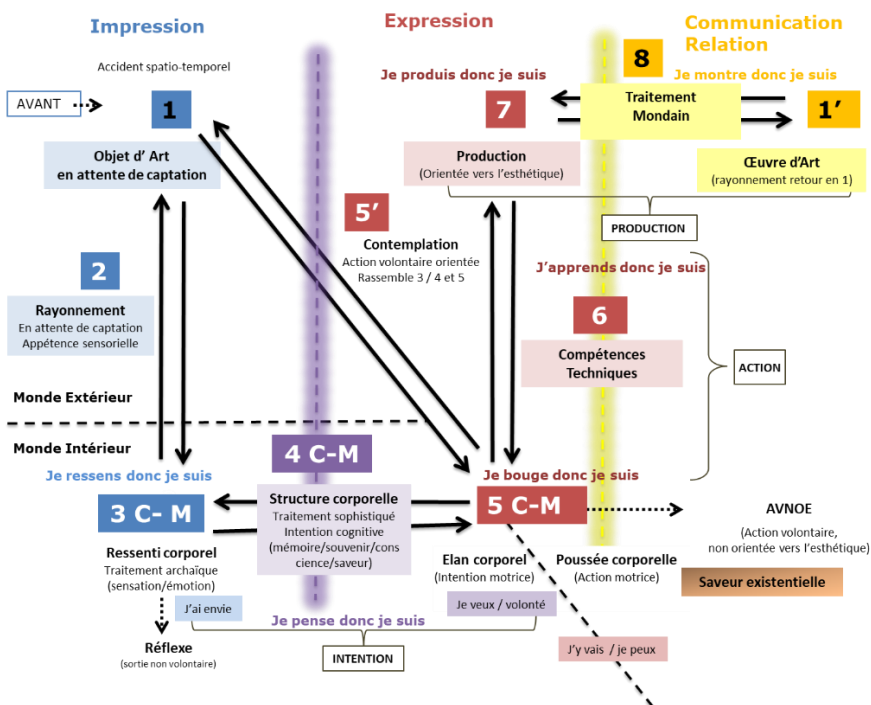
Impression

Expression

Communication
Relation

Accident spatio-temporel

AVANT

1

Objet d' Art
en attente de captation

8

Je produis donc je suis

Je montre donc je suis

7

Traitement
Mondain

1'

Production
(Orientée vers l'esthétique)

Œuvre d'Art
(rayonnement retour en 1)

5'

PRODUCTION

Contemplation
Action volontaire orientée
Rassemble 3 / 4 et 5

2

J'apprends donc je suis

Rayonnement
En attente de captation
Appétence sensorielle

6

Compétences
Techniques

ACTION

Monde Extérieur

Monde Intérieur

4 C-M

Je ressens donc je suis

Je bouge donc je suis

3 C- M

Structure corporelle
Traitement sophistiqué
Intention cognitive
(mémoire/souvenir/conscience/saveur)

5 C-M

AVNOE

(Action volontaire,
non orientée vers l'esthétique)

Ressenti corporel
Traitement archaïque
(sensation/émotion)

Elan corporel
(Intention motrice)

Poussée corporelle
(Action motrice)

Saveur existentielle

J'ai envie

Je veux / volonté

Je pense donc je suis

Réflexe
(sortie non volontaire)

INTENTION

J'y vais / je peux